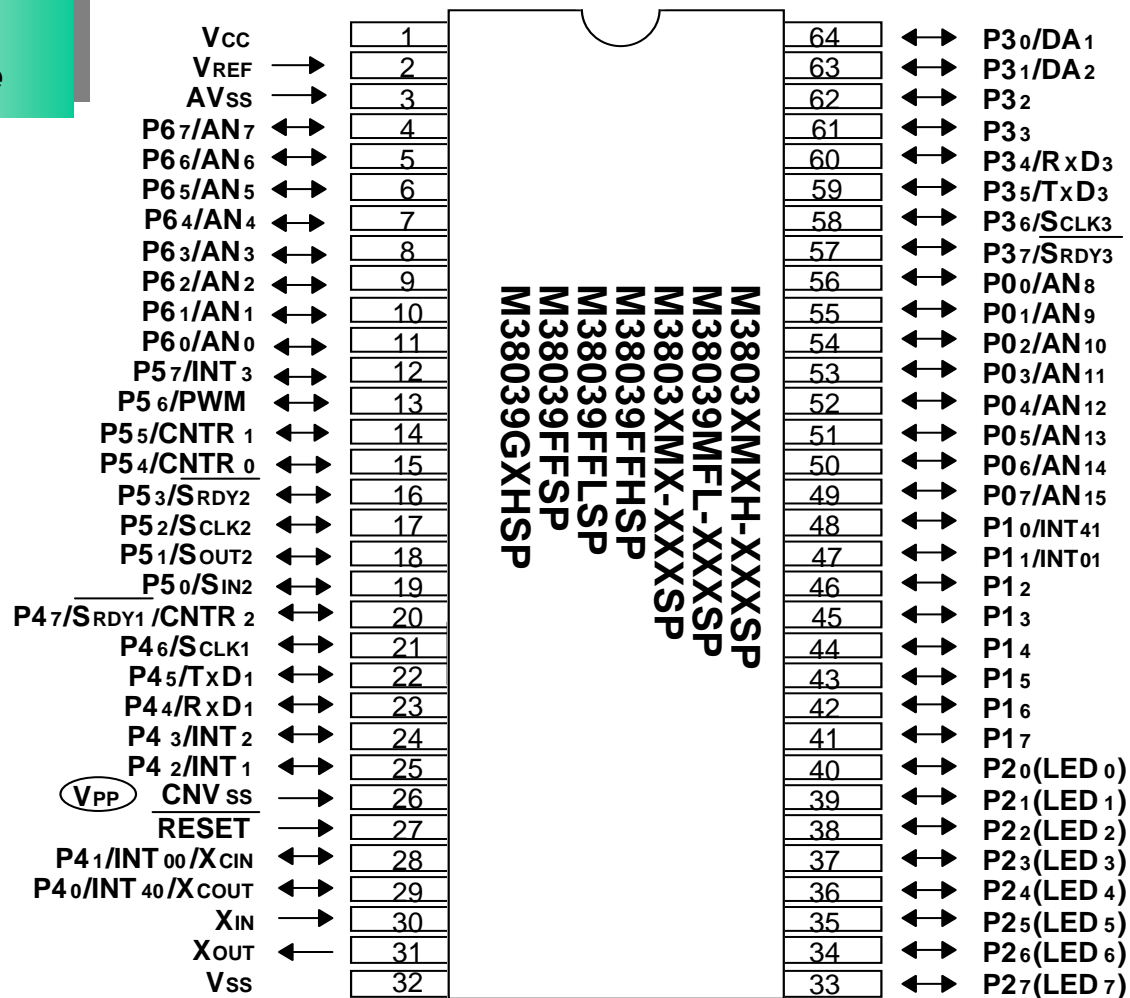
e

$V_{CC}$ 1
$V_{REF}$ 2
$AV_{SS}$ 3
$P6_7/AN_7$ 4
$P6_6/AN_6$ 5
$P6_5/AN_5$ 6
$P6_4/AN_4$ 7
$P6_3/AN_3$ 8
$P6_2/AN_2$ 9
$P6_1/AN_1$ 10
$P6_0/AN_0$ 11
$P5_7/INT_3$ 12
$P5_6/PWM$ 13
$P5_5/CNTR_1$ 14
$P5_4/CNTR_0$ 15
$P5_3/S_{RDY2}$ 16
$P5_2/S_{CLK2}$ 17
$P5_1/S_{OUT2}$ 18
$P5_0/S_{IN2}$ 19
$P4_7/S_{RDY1}/CNTR_2$ 20
$P4_6/S_{CLK1}$ 21
$P4_5/T_XD_1$ 22
$P4_4/R_XD_1$ 23
$P4_3/INT_2$ 24
$P4_2/INT_1$ 25
$V_{PP}$ $CNV_{SS}$ 26
RESET 27
$P4_1/INT_{00}/X_{CIN}$ 28
$P4_0/INT_{40}/X_{COUT}$ 29
$X_{IN}$ 30
$X_{OUT}$ 31
$V_{SS}$ 32

M3803XMXH-XXXSP
M38039MFL-XXXSP
M3803XMX-XXXSP
M38039FFHSP
M38039FFLSP
M38039FFSP
M38039GXHSP

64 $P3_0/DA_1$
63 $P3_1/DA_2$
62 $P3_2$
61 $P3_3$
60 $P3_4/R_XD_3$
59 $P3_5/T_XD_3$
58 $P3_6/S_{CLK3}$
57 $P3_7/S_{RDY3}$
56 $P0_0/AN_8$
55 $P0_1/AN_9$
54 $P0_2/AN_{10}$
53 $P0_3/AN_{11}$
52 $P0_4/AN_{12}$
51 $P0_5/AN_{13}$
50 $P0_6/AN_{14}$
49 $P0_7/AN_{15}$
48 $P1_0/INT_{41}$
47 $P1_1/INT_{01}$
46 $P1_2$
45 $P1_3$
44 $P1_4$
43 $P1_5$
42 $P1_6$
41 $P1_7$
40 $P2_0(LED_0)$
39 $P2_1(LED_1)$
38 $P2_2(LED_2)$
37 $P2_3(LED_3)$
36 $P2_4(LED_4)$
35 $P2_5(LED_5)$
34 $P2_6(LED_6)$
33 $P2_7(LED_7)$